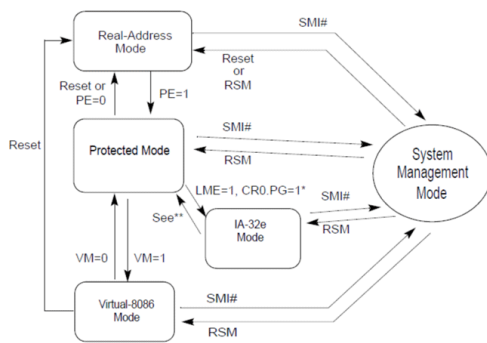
Real-Address Mode

SMI#

Reset or RSM

Reset or PE=0

PE=1

Reset

Protected Mode

SMI#

RSM

System Management Mode

LME=1, CR0.PG=1*

See**

SMI#

IA-32e Mode

RSM

VM=0

VM=1

Virtual-8086 Mode

SMI#

RSM